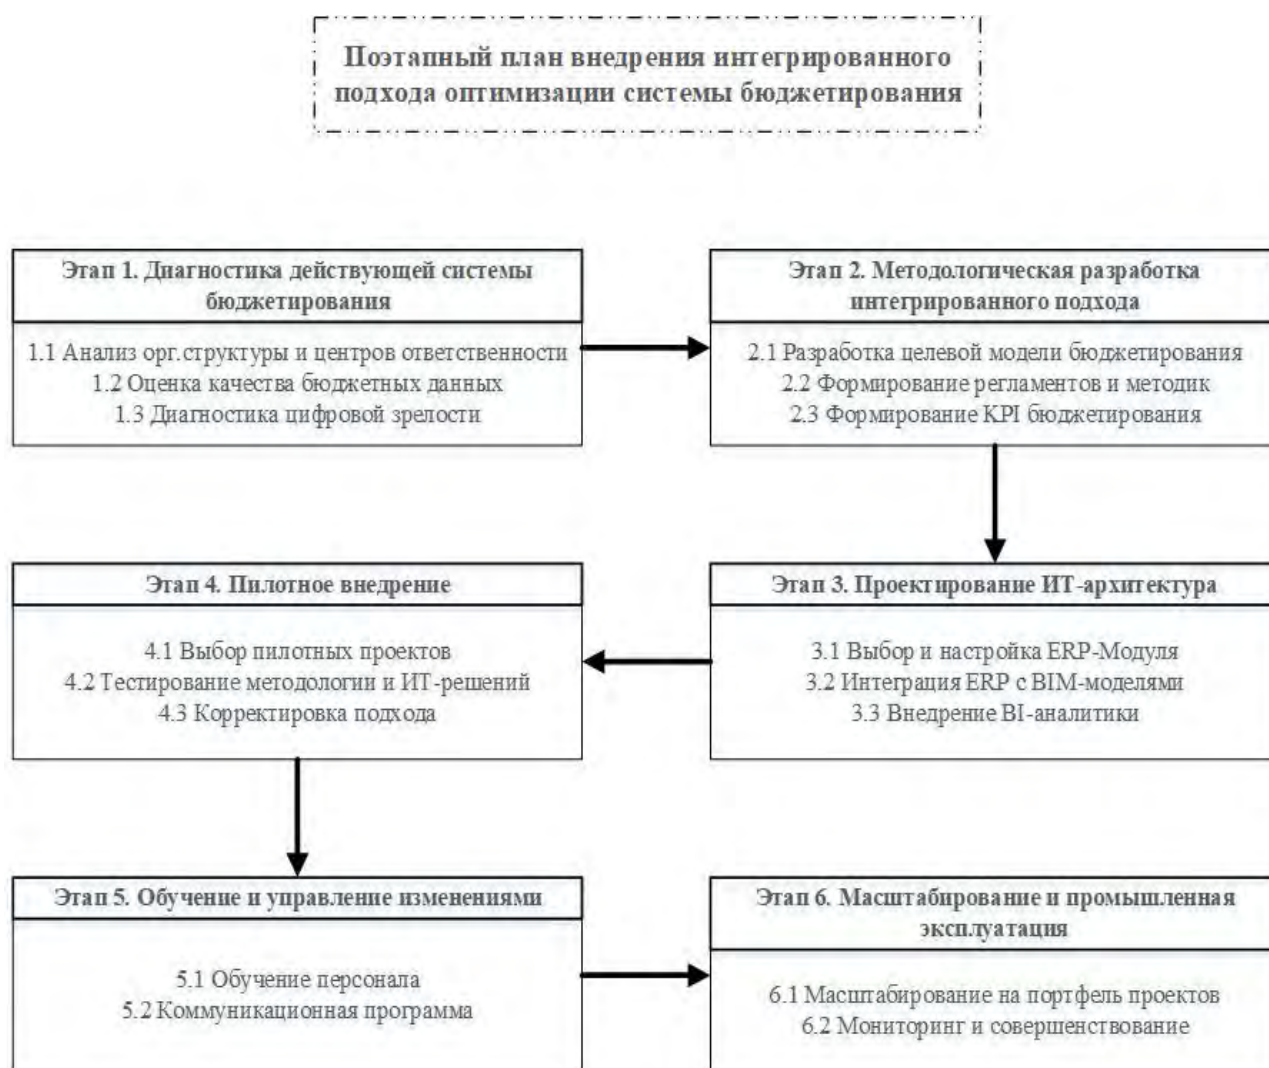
Поэтапный план внедрения интегрированного подхода оптимизации системы бюджетирования

Этап 1. Диагностика действующей системы бюджетирования

1.1 Анализ орг.структуры и центров ответственности
1.2 Оценка качества бюджетных данных
1.3 Диагностика цифровой зрелости

Этап 2. Методологическая разработка интегрированного подхода

2.1 Разработка целевой модели бюджетирования
2.2 Формирование регламентов и методик
2.3 Формирование KPI бюджетирования

Этап 4. Пилотное внедрение

4.1 Выбор пилотных проектов
4.2 Тестирование методологии и ИТ-решений
4.3 Корректировка подхода

Этап 3. Проектирование ИТ-архитектура

3.1 Выбор и настройка ERP-Модуля
3.2 Интеграция ERP с BIM-моделями
3.3 Внедрение BI-аналитики

Этап 5. Обучение и управление изменениями

5.1 Обучение персонала
5.2 Коммуникационная программа

Этап 6. Масштабирование и промышленная эксплуатация

6.1 Масштабирование на портфель проектов
6.2 Мониторинг и совершенствование